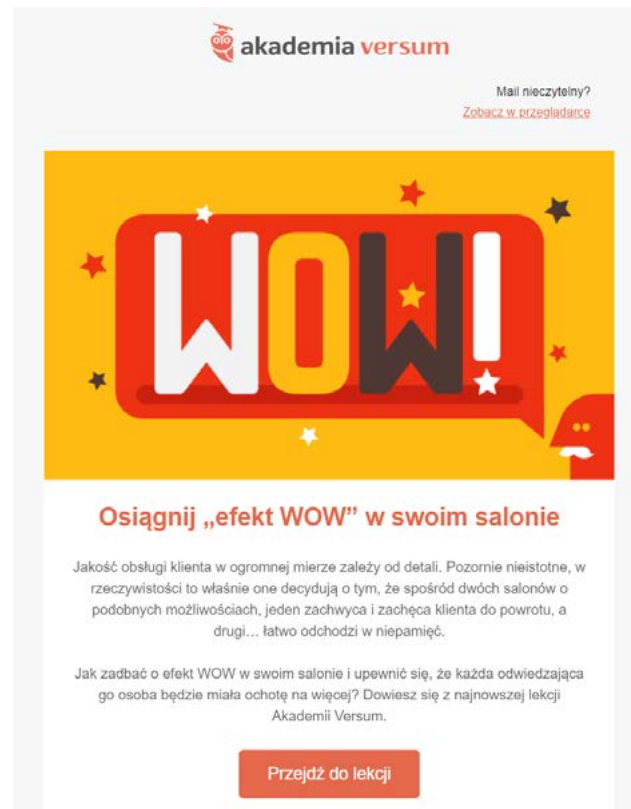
akademia versum

Mail nieczytelny?
Zobacz w przeglądarce

WOW!

Osiągnij „efekt WOW" w swoim salonie

Jakość obsługi klienta w ogromnej mierze zależy od detali. Pozornie nieistotne, w rzeczywistości to właśnie one decydują o tym, że spośród dwóch salonów o podobnych możliwościach, jeden zachwyca i zachęca klienta do powrotu, a drugi… łatwo odchodzi w niepamięć.

Jak zadbać o efekt WOW w swoim salonie i upewnić się, że każda odwiedzająca go osoba będzie miała ochotę na więcej? Dowiesz się z najnowszej lekcji Akademii Versum.

Przejdź do lekcji